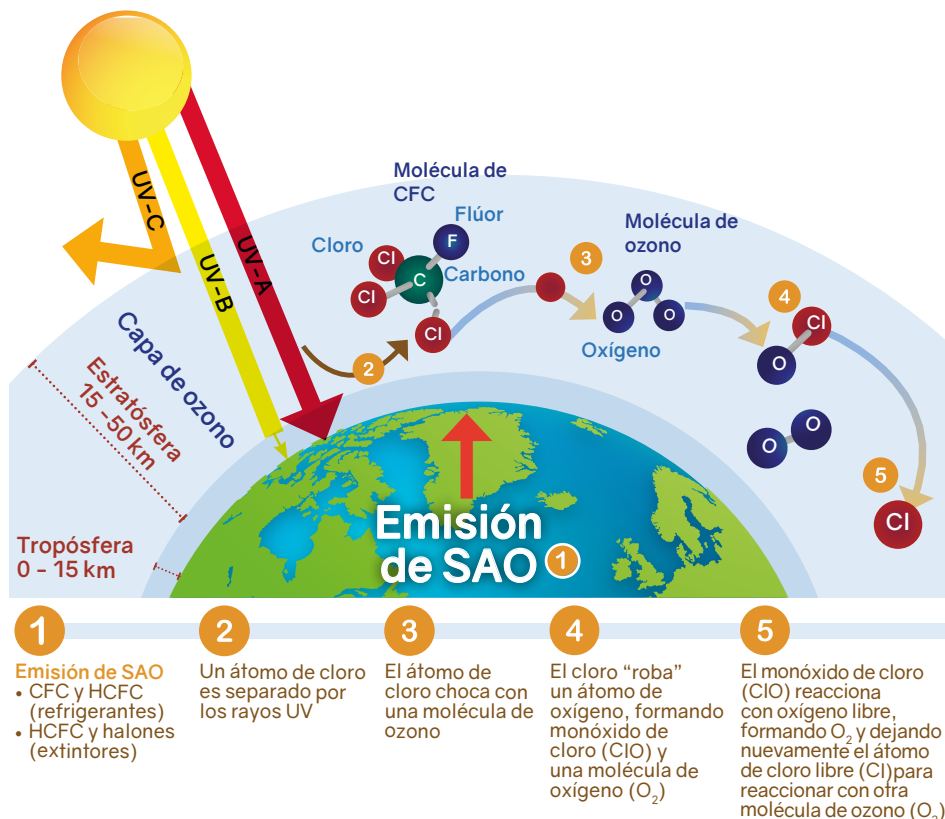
UV-C

UV-B

UV-A

Capa de ozono

Estratósfera 15 - 50 km

Tropósfera 0 - 15 km

Molécula de CFC

Flúor

Cloro

Cl

F

C

Carbono

Cl

Cl

2

3

Molécula de ozono

O

O

O

Oxígeno

4

Cl

O

O

O

5

Cl

Emisión de SAO 1

1

Emisión de SAO
• CFC y HCFC (refrigerantes)
• HCFC y halones (extintores)

2

Un átomo de cloro es separado por los rayos UV

3

El átomo de cloro choca con una molécula de ozono

4

El cloro "roba" un átomo de oxígeno, formando monóxido de cloro (ClO) y una molécula de oxígeno ($O_2$)

5

El monóxido de cloro (ClO) reacciona con oxígeno libre, formando $O_2$ y dejando nuevamente el átomo de cloro libre (Cl)para reaccionar con otra molécula de ozono ($O_3$)